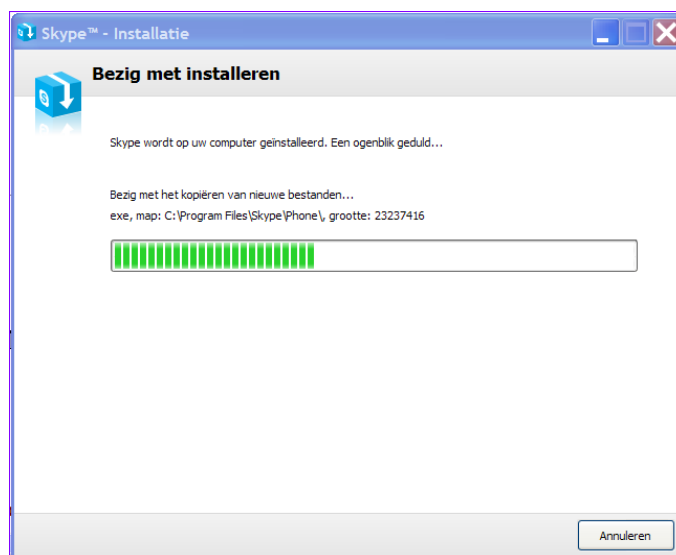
Skype™ - Installatie

Bezig met installeren

Skype wordt op uw computer geinstalleerd. Een ogenblik geduld...

Bezig met het kopiëren van nieuwe bestanden...
exe, map: C:\Program Files\Skype\Phone\, grootte: 23237416

Annuleren